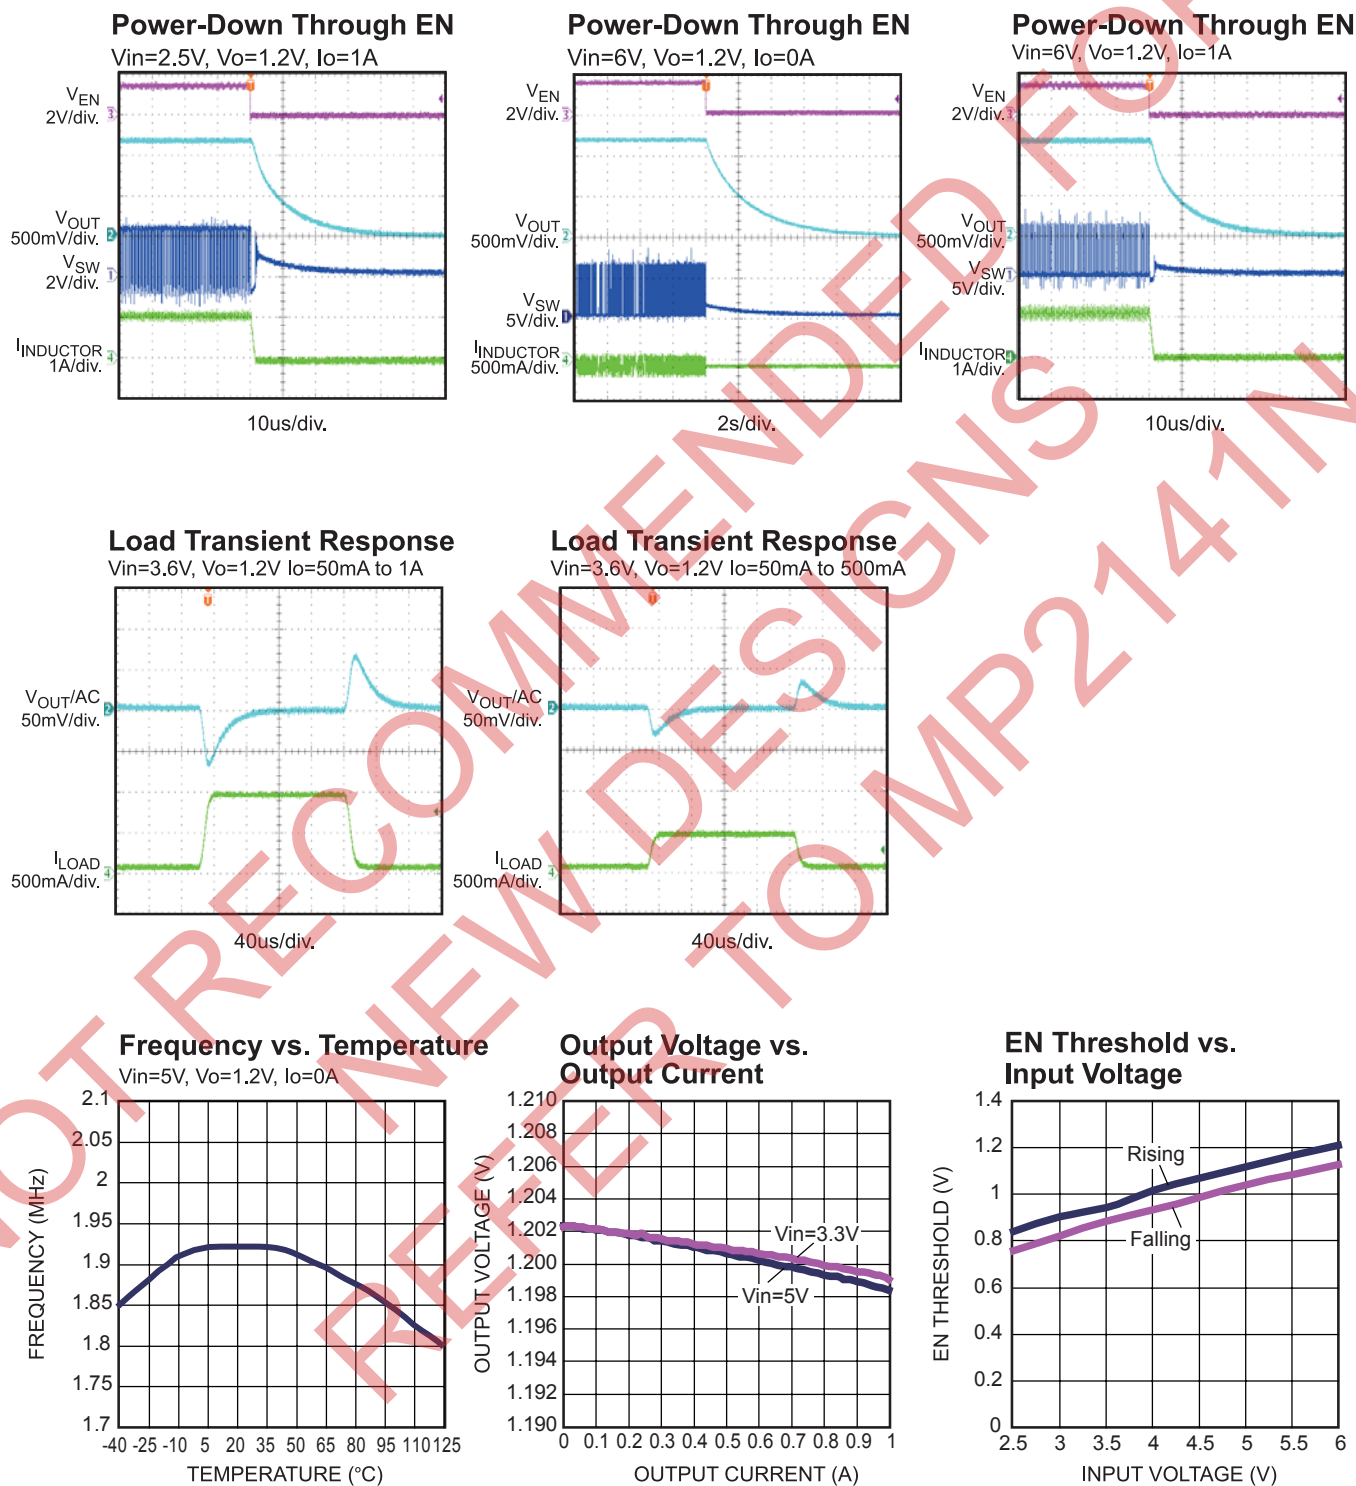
Power-Down Through EN
Vin=2.5V, Vo=1.2V, Io=1A

$V_{EN}$ 2V/div.
$V_{OUT}$ 500mV/div.
$V_{SW}$ 2V/div.
$I_{INDUCTOR}$ 1A/div.

10us/div.

Power-Down Through EN
Vin=6V, Vo=1.2V, Io=0A

$V_{EN}$ 2V/div.
$V_{OUT}$ 500mV/div.
$V_{SW}$ 5V/div.
$I_{INDUCTOR}$ 500mA/div.

2s/div.

Power-Down Through EN
Vin=6V, Vo=1.2V, Io=1A

$V_{EN}$ 2V/div.
$V_{OUT}$ 500mV/div.
$V_{SW}$ 5V/div.
$I_{INDUCTOR}$ 1A/div.

10us/div.

Load Transient Response
Vin=3.6V, Vo=1.2V Io=50mA to 1A

$V_{OUT}$/AC 50mV/div.
$I_{LOAD}$ 500mA/div.

40us/div.

Load Transient Response
Vin=3.6V, Vo=1.2V Io=50mA to 500mA

$V_{OUT}$/AC 50mV/div.
$I_{LOAD}$ 500mA/div.

40us/div.

Frequency vs. Temperature
Vin=5V, Vo=1.2V, Io=0A

FREQUENCY (MHz)
2.1
2.05
2
1.95
1.9
1.85
1.8
1.75
1.7
-40 -25 -10 5 20 35 50 65 80 95 110 125
TEMPERATURE (°C)

Output Voltage vs. Output Current

OUTPUT VOLTAGE (V)
1.210
1.208
1.206
1.204
1.202
1.200
1.198
1.196
1.194
1.192
1.190
Vin=3.3V
Vin=5V
0 0.1 0.2 0.3 0.4 0.5 0.6 0.7 0.8 0.9 1
OUTPUT CURRENT (A)

EN Threshold vs. Input Voltage

EN THRESHOLD (V)
1.4
1.2
1
0.8
0.6
0.4
0.2
0
Rising
Falling
2.5 3 3.5 4 4.5 5 5.5 6
INPUT VOLTAGE (V)

NOT RECOMMENDED FOR NEW DESIGNS REFER TO MP2141N